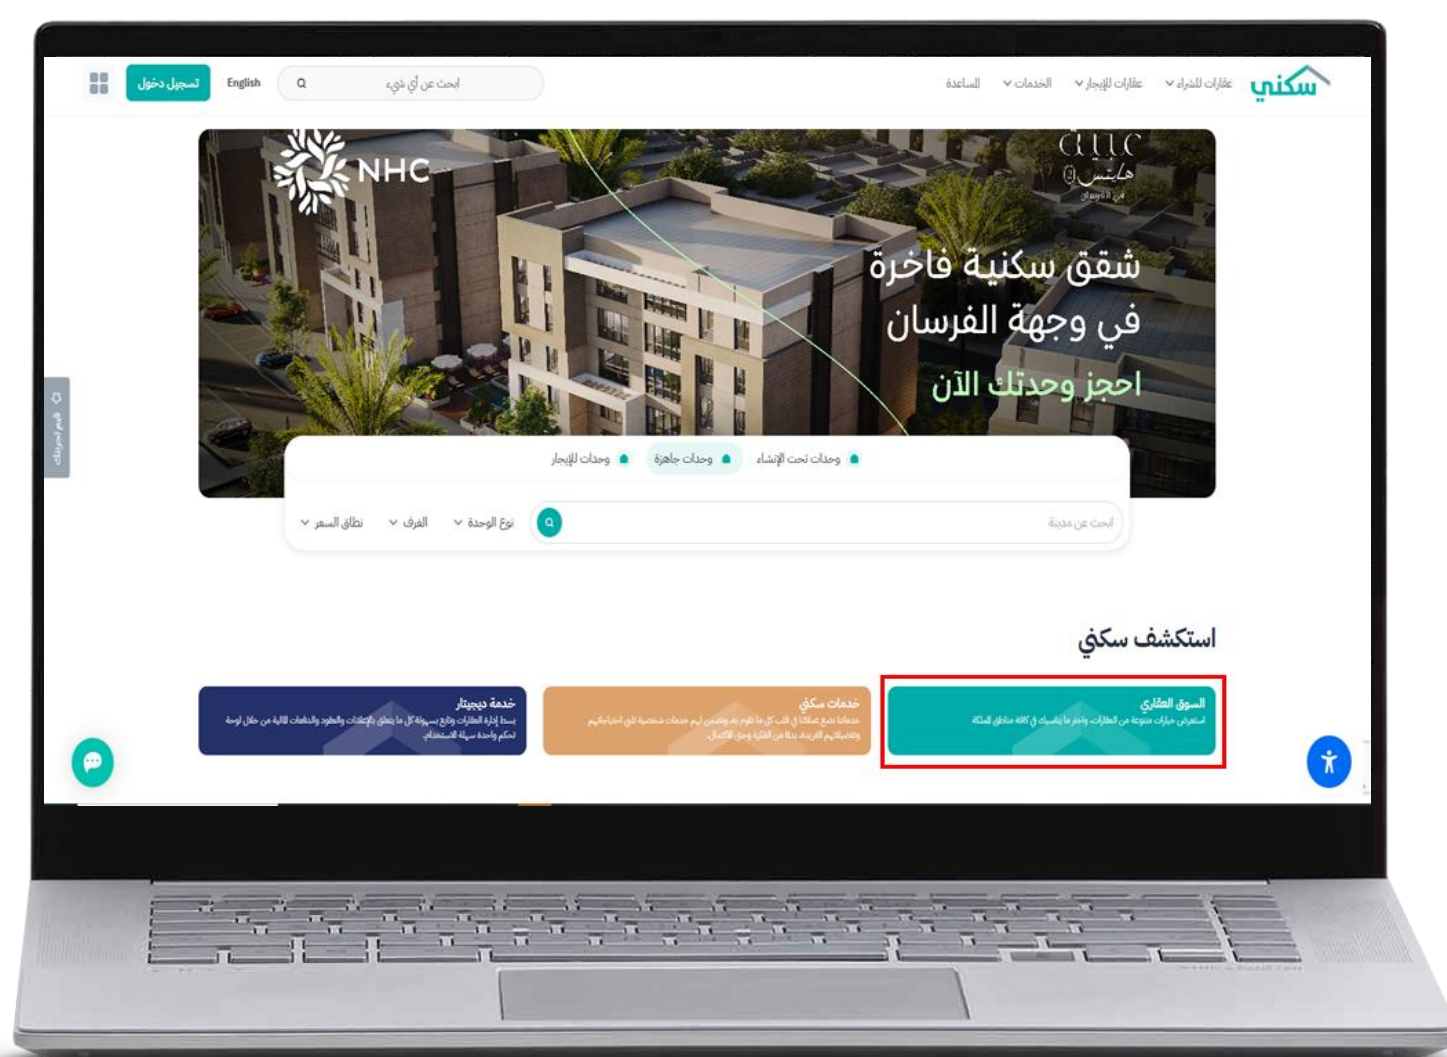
سكني عقارات للشراء عقارات للإيجار الخدمات المساعدة

ابحث عن أي شيء English تسجيل دخول

NHC

هايتس في الفرسان

شقق سكنية فاخرة في وجهة الفرسان

احجز وحدتك الآن

وحدات تحت الإنشاء وحدات جاهزة وحدات للإيجار

ابحث عن مدينة نوع الوحدة الغرف نطاق السعر

قيم تجربتك

استكشف سكني

السوق العقاري
استعرض خيارات متنوعة من العقارات واختر ما يناسبك في كافة مناطق المملكة

خدمات سكني
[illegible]

خدمة ديجيتار
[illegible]